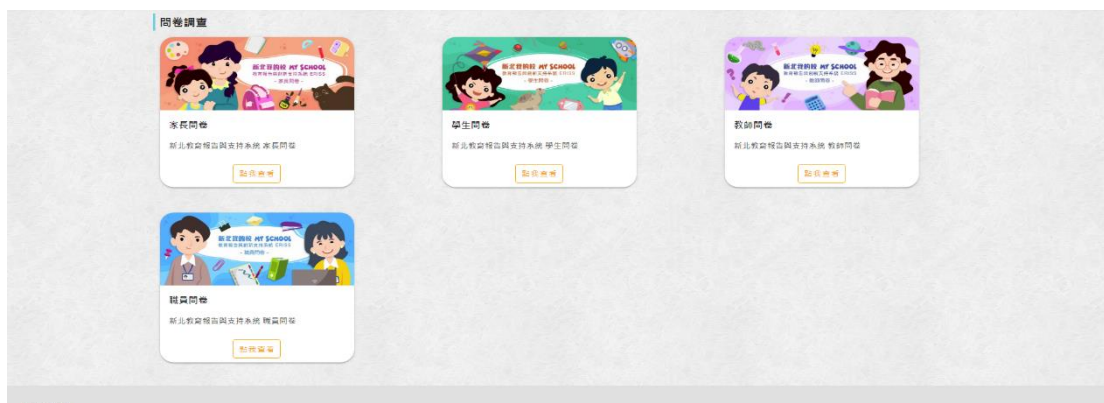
問卷調查

新北我的校 MY SCHOOL
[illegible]
- 家長問卷 -

家長問卷

新北教育報告與支持系統 家長問卷

點我查看

新北我的校 MY SCHOOL
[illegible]
- 學生問卷 -

學生問卷

新北教育報告與支持系統 學生問卷

點我查看

新北我的校 MY SCHOOL
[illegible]
- 教師問卷 -

教師問卷

新北教育報告與支持系統 教師問卷

點我查看

新北我的校 MY SCHOOL
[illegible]
- 職員問卷 -

職員問卷

新北教育報告與支持系統 職員問卷

點我查看